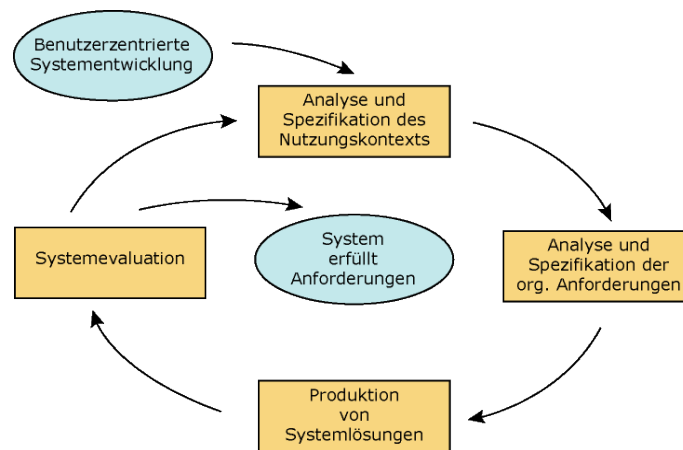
Benutzerzentrierte Systementwicklung

Analyse und Spezifikation des Nutzungskontexts

Analyse und Spezifikation der org. Anforderungen

Produktion von Systemlösungen

Systemevaluation

System erfüllt Anforderungen